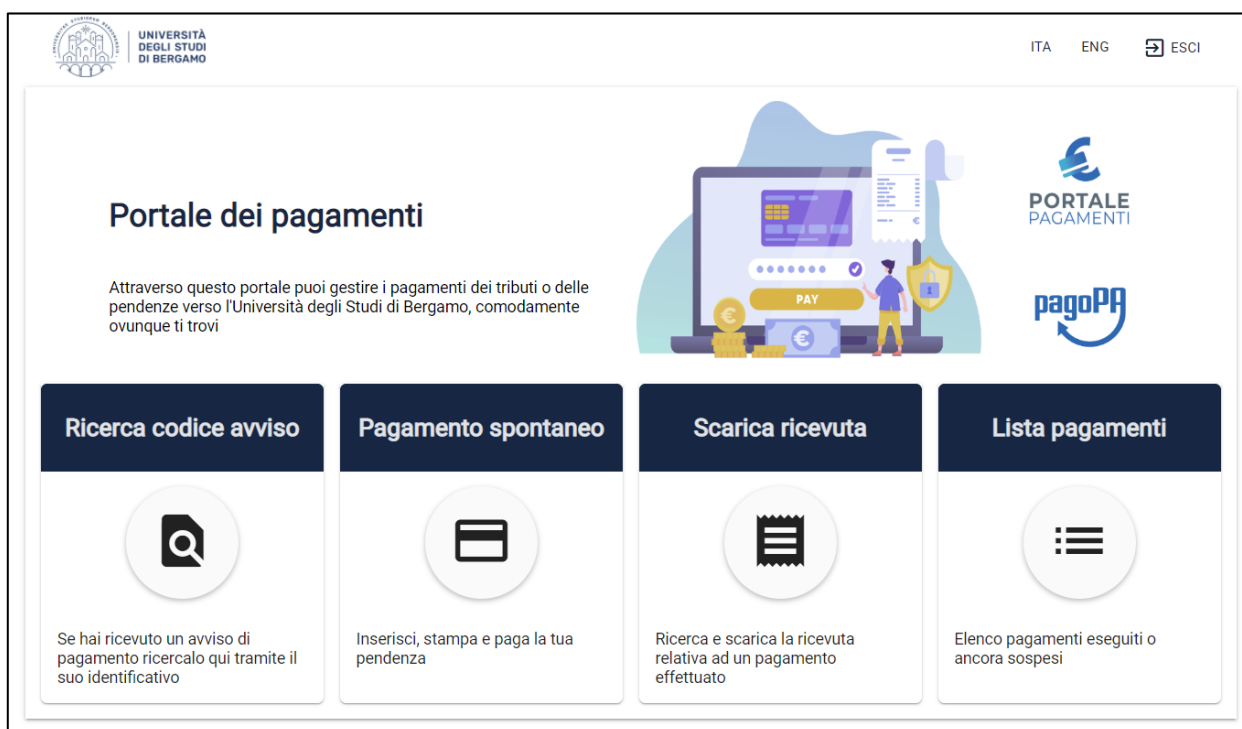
UNIVERSITÀ DEGLI STUDI DI BERGAMO

ITA ENG ESCI

Portale dei pagamenti

Attraverso questo portale puoi gestire i pagamenti dei tributi o delle pendenze verso l'Università degli Studi di Bergamo, comodamente ovunque ti trovi

PAY

PORTALE PAGAMENTI

pagoPA

Ricerca codice avviso

Se hai ricevuto un avviso di pagamento ricercalo qui tramite il suo identificativo

Pagamento spontaneo

Inserisci, stampa e paga la tua pendenza

Scarica ricevuta

Ricerca e scarica la ricevuta relativa ad un pagamento effettuato

Lista pagamenti

Elenco pagamenti eseguiti o ancora sospesi